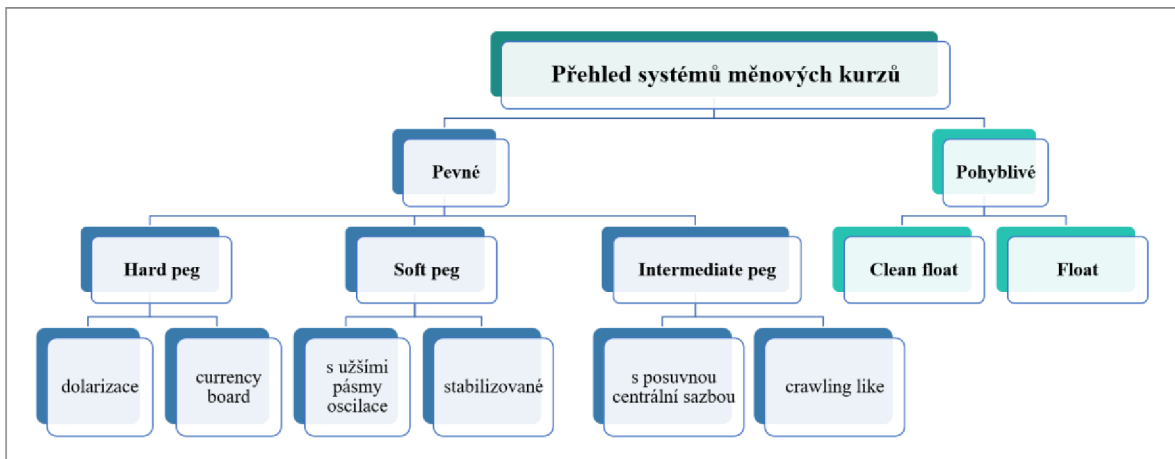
Přehled systémů měnových kurzů

Pevné

Pohyblivé

Hard peg

Soft peg

Intermediate peg

Clean float

Float

dolarizace

currency board

s užšími pásmy oscilace

stabilizované

s posuvnou centrální sazbou

crawling like